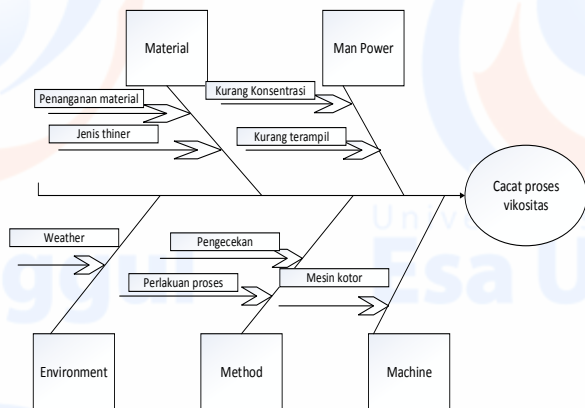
Material

Man Power

Penanganan material

Kurang Konsentrasi

Jenis thiner

Kurang terampil

Cacat proses vikositas

Weather

Pengecekan

Perlakuan proses

Mesin kotor

Environment

Method

Machine

Universitas Esa Unggul